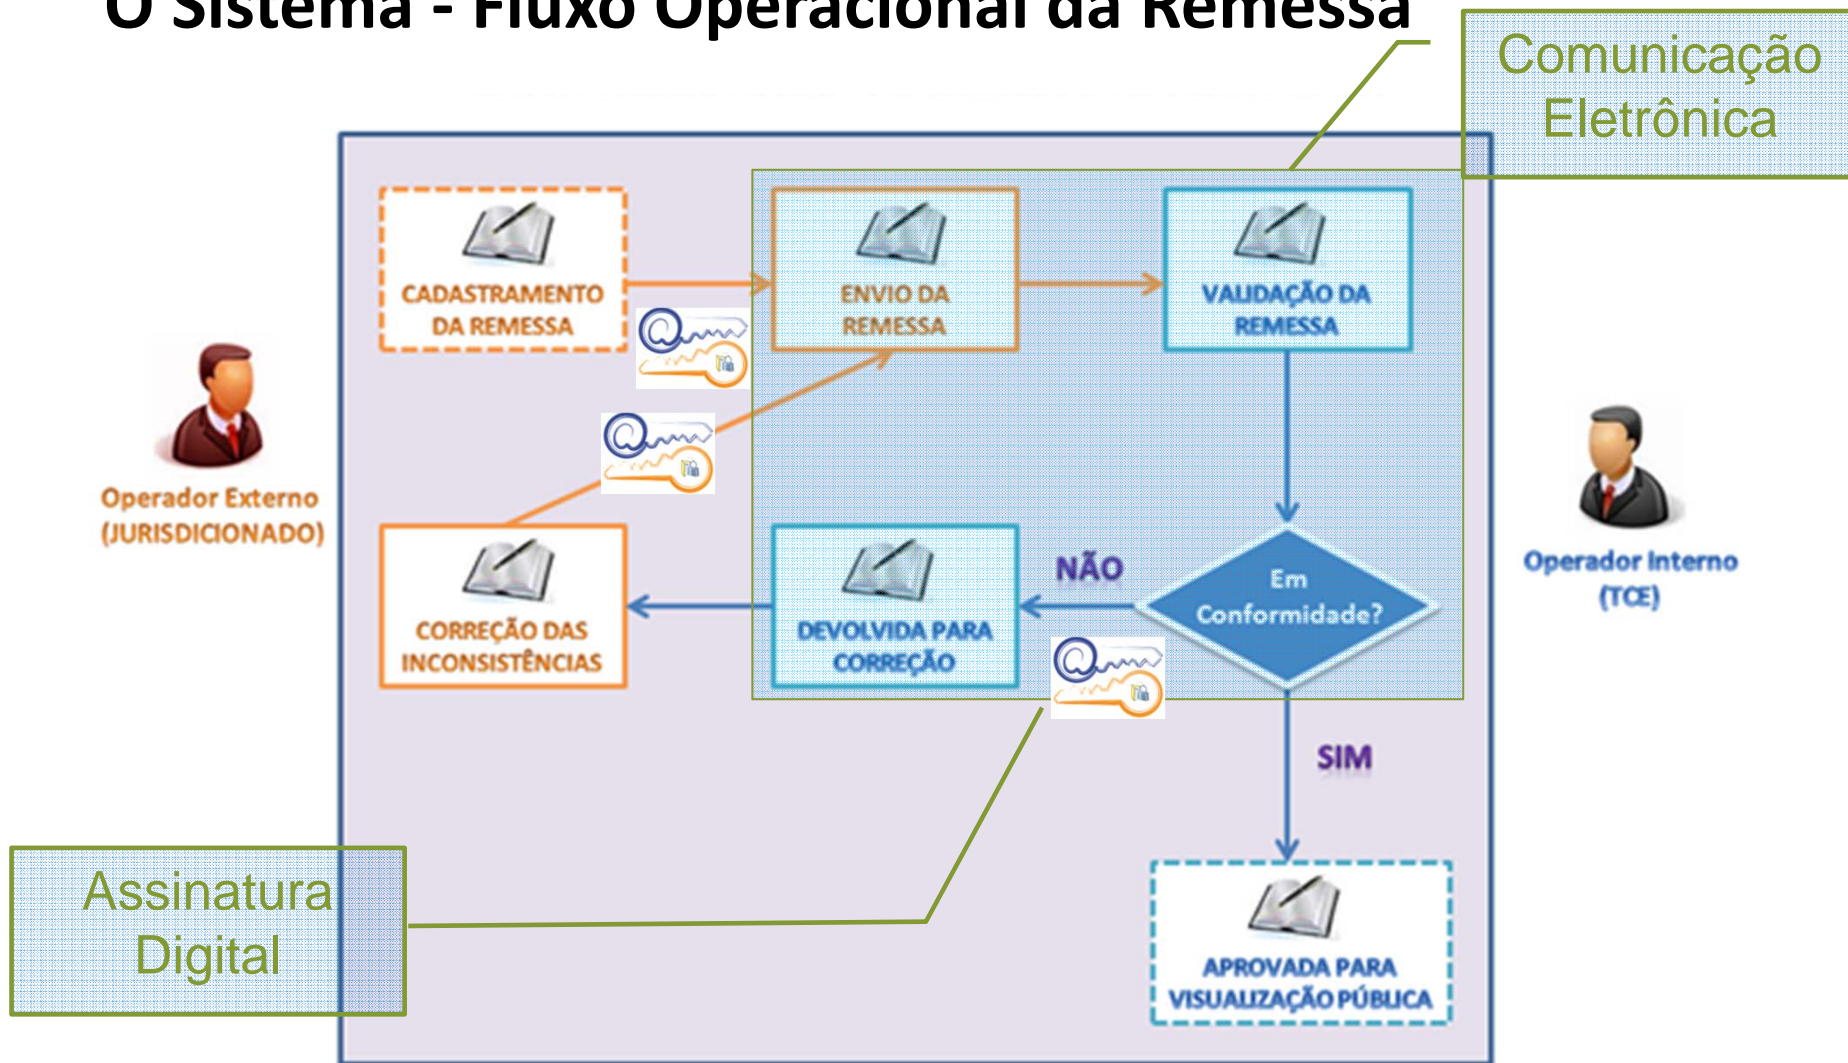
O Sistema - Fluxo Operacional da Remessa

Comunicação Eletrônica

CADASTRAMENTO DA REMESSA

ENVIO DA REMESSA

VALIDAÇÃO DA REMESSA

Operador Externo (JURISDICIONADO)

Operador Interno (TCE)

CORREÇÃO DAS INCONSISTÊNCIAS

DEVOLVIDA PARA CORREÇÃO

NÃO

Em Conformidade?

SIM

Assinatura Digital

APROVADA PARA VISUALIZAÇÃO PÚBLICA